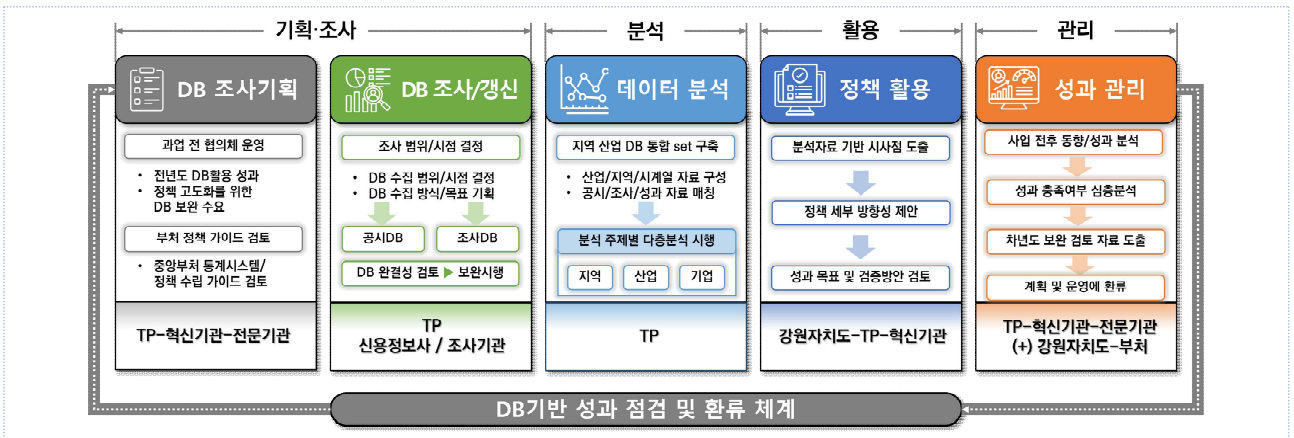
기획·조사

분석

활용

관리

DB 조사기획

과업 전 협의체 운영

• 전년도 DB활용 성과
• 정책 고도화를 위한 DB 보완 수요

부처 정책 가이드 검토

• 중앙부처 통계시스템/정책 수립 가이드 검토

TP-혁신기관-전문기관

DB 조사/갱신

조사 범위/시점 결정

• DB 수집 범위/시점 결정
• DB 수집 방식/목표 기획

공시DB

조사DB

DB 완결성 검토 ▶ 보완시행

TP
신용정보사 / 조사기관

데이터 분석

지역 산업 DB 통합 set 구축

• 산업/지역/시계열 자료 구성
• 공시/조사/성과 자료 매칭

분석 주제별 다층분석 시행

지역

산업

기업

TP

정책 활용

분석자료 기반 시사점 도출

정책 세부 방향성 제안

성과 목표 및 검증방안 검토

강원자치도-TP-혁신기관

성과 관리

사업 전후 동향/성과 분석

성과 충족여부 심층분석

차년도 보완 검토 자료 도출

계획 및 운영에 환류

TP-혁신기관-전문기관
(+) 강원자치도-부처

DB기반 성과 점검 및 환류 체계